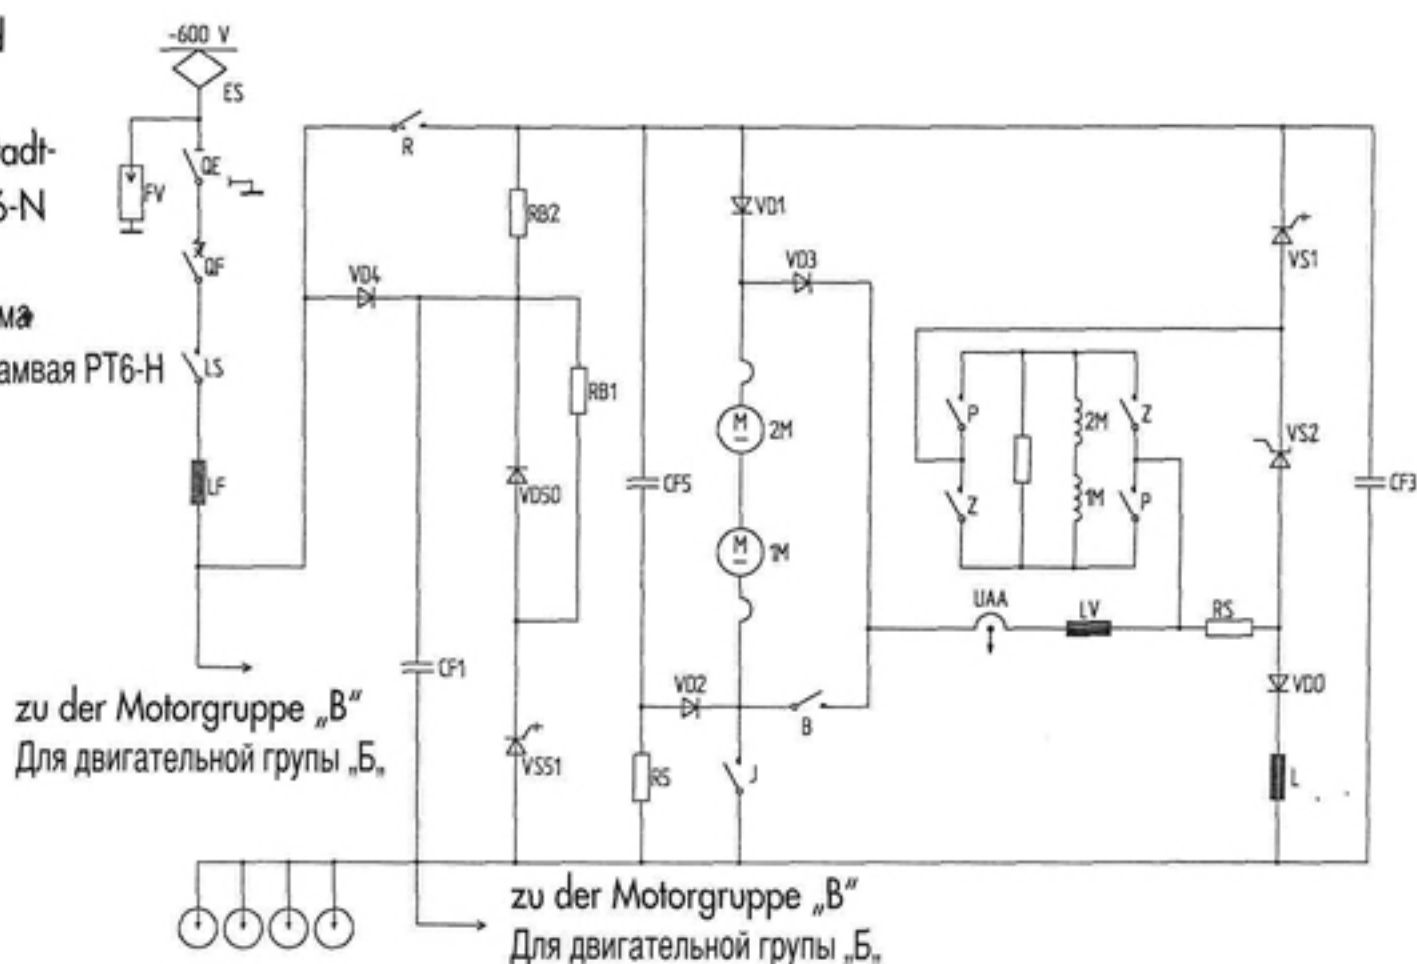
adt-
6-N

ма
амвая РТ6-Н

-600 V
ES
FV
QE
QF
LS
LF
R
RB2
VD4
RB1
VD50
CF1
VSS1
CF5
RS
VD2
VD1
VD3
M 2M
M 1M
J
B
P
Z
2M
1M
Z
P
UAA
LV
RS
VS1
VS2
VD0
L
CF3

zu der Motorgruppe „B"
Для двигательной групы „Б„

zu der Motorgruppe „B"
Для двигательной групы „Б„